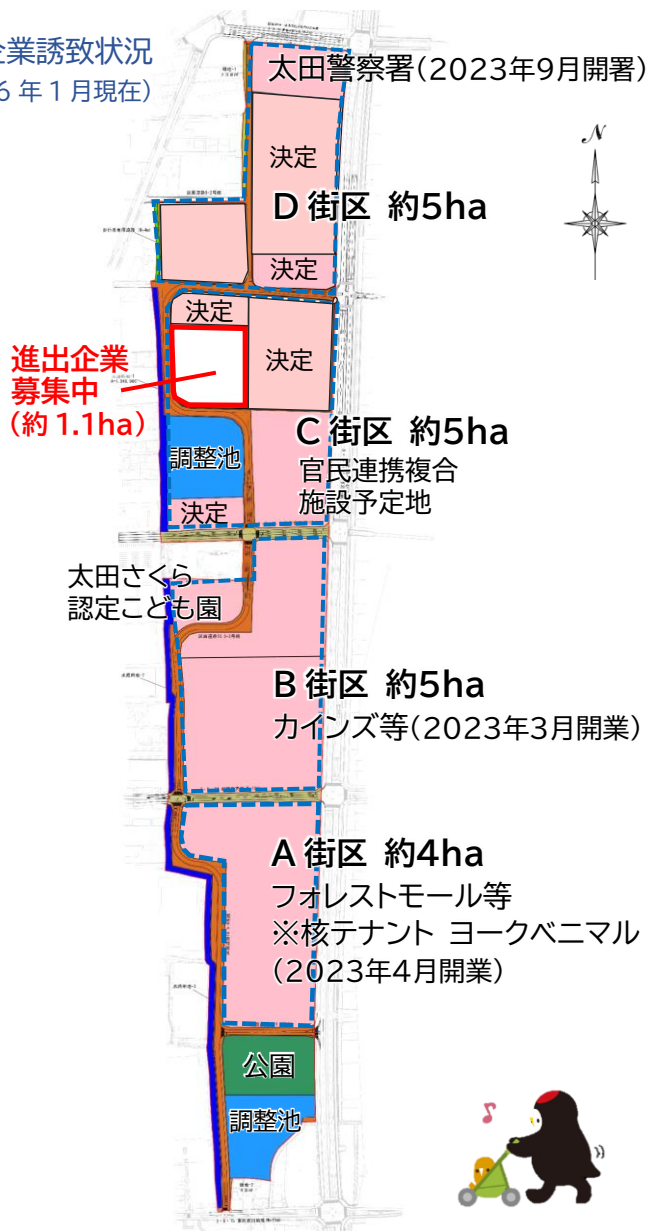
企業誘致状況
6 年 1 月現在)

太田警察署(2023年9月開署)

決定

D 街区 約5ha

決定

決定

決定

進出企業
募集中
(約 1.1ha)

C 街区 約5ha
官民連携複合
施設予定地

調整池

決定

太田さくら
認定こども園

B 街区 約5ha
カインズ等(2023年3月開業)

A 街区 約4ha
フォレストモール等
※核テナント ヨークベニマル
(2023年4月開業)

公園

調整池